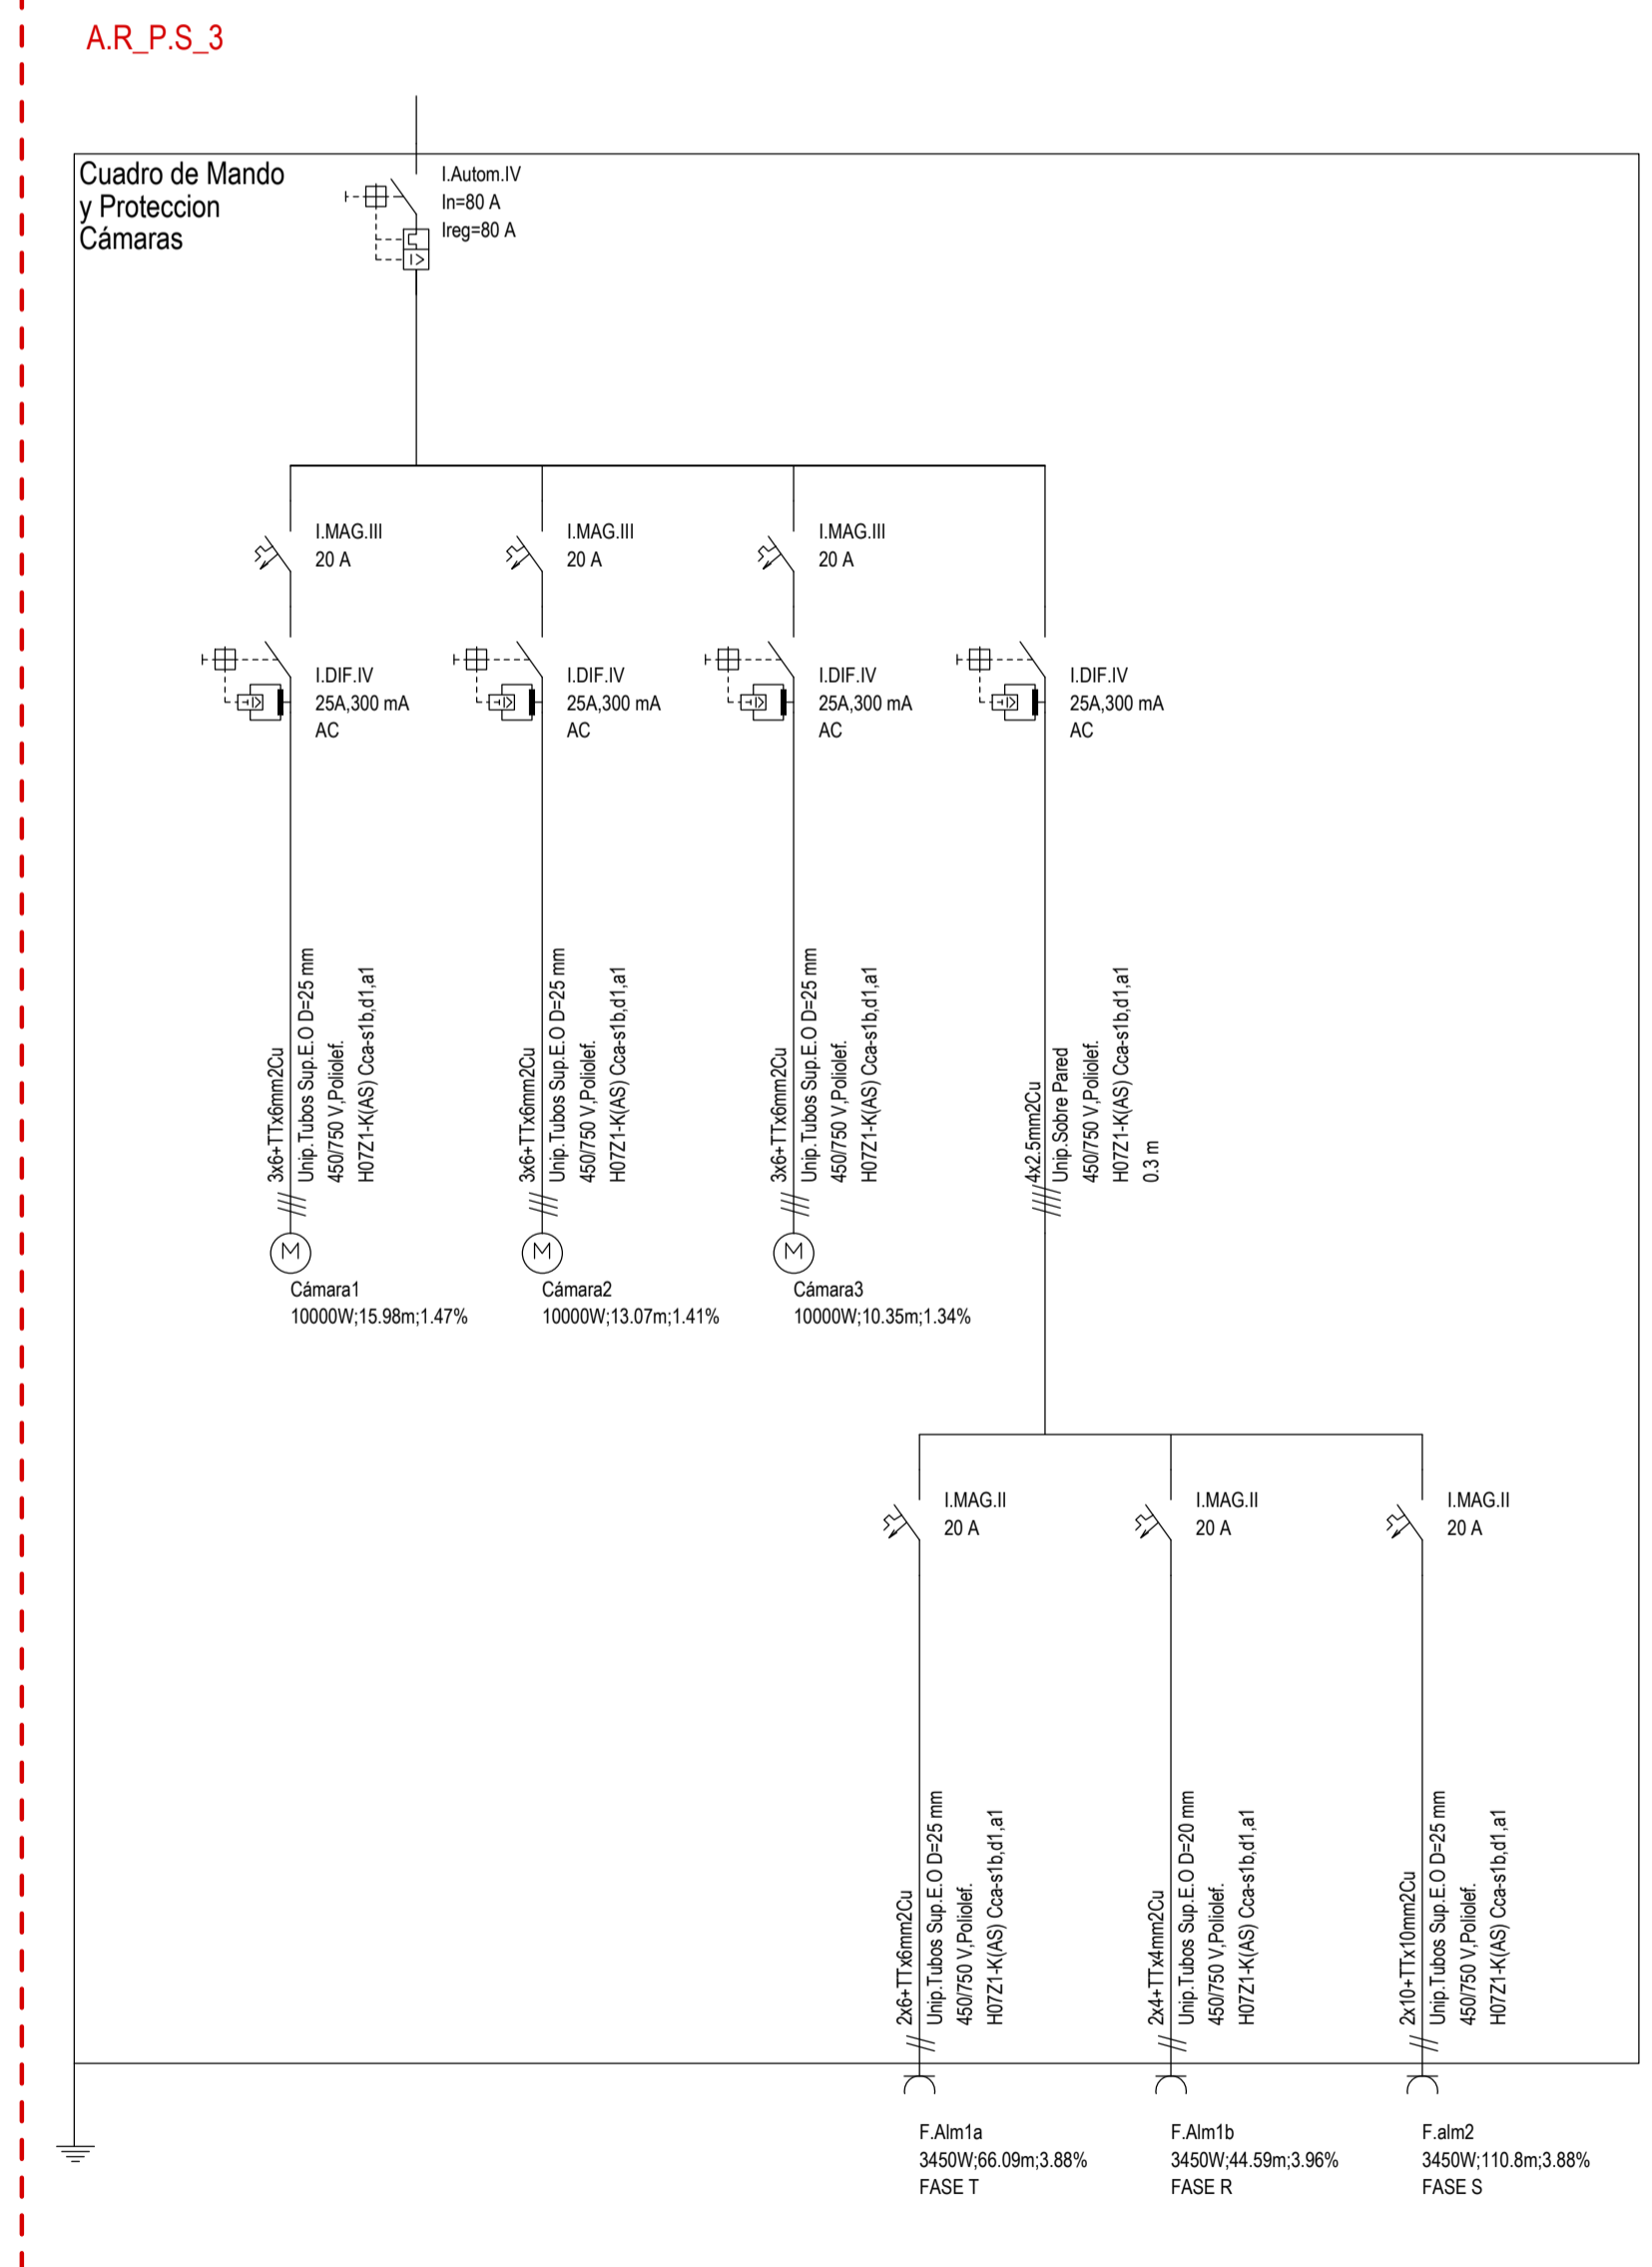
A.R_P.S_3

Cuadro de Mando y Proteccion Cámaras

I.Autom.IV
In=80 A
Ireg=80 A

I.MAG.III
20 A

I.MAG.III
20 A

I.MAG.III
20 A

I.DIF.IV
25A,300 mA
AC

I.DIF.IV
25A,300 mA
AC

I.DIF.IV
25A,300 mA
AC

I.DIF.IV
25A,300 mA
AC

3x6+TTx6mm2Cu
Unip.Tubos Sup.E.O D=25 mm
450/750 V,Poliolef.
H07Z1-K(AS) Cca-s1b,d1,a1

3x6+TTx6mm2Cu
Unip.Tubos Sup.E.O D=25 mm
450/750 V,Poliolef.
H07Z1-K(AS) Cca-s1b,d1,a1

3x6+TTx6mm2Cu
Unip.Tubos Sup.E.O D=25 mm
450/750 V,Poliolef.
H07Z1-K(AS) Cca-s1b,d1,a1

4x2.5mm2Cu
Unip.Sobre Pared
450/750 V,Poliolef.
H07Z1-K(AS) Cca-s1b,d1,a1
0.3 m

M
Cámara1
10000W;15.98m;1.47%

M
Cámara2
10000W;13.07m;1.41%

M
Cámara3
10000W;10.35m;1.34%

I.MAG.II
20 A

I.MAG.II
20 A

I.MAG.II
20 A

2x6+TTx6mm2Cu
Unip.Tubos Sup.E.O D=25 mm
450/750 V,Poliolef.
H07Z1-K(AS) Cca-s1b,d1,a1

2x4+TTx4mm2Cu
Unip.Tubos Sup.E.O D=20 mm
450/750 V,Poliolef.
H07Z1-K(AS) Cca-s1b,d1,a1

2x10+TTx10mm2Cu
Unip.Tubos Sup.E.O D=25 mm
450/750 V,Poliolef.
H07Z1-K(AS) Cca-s1b,d1,a1

F.Alm1a
3450W;66.09m;3.88%
FASE T

F.Alm1b
3450W;44.59m;3.96%
FASE R

F.alm2
3450W;110.8m;3.88%
FASE S